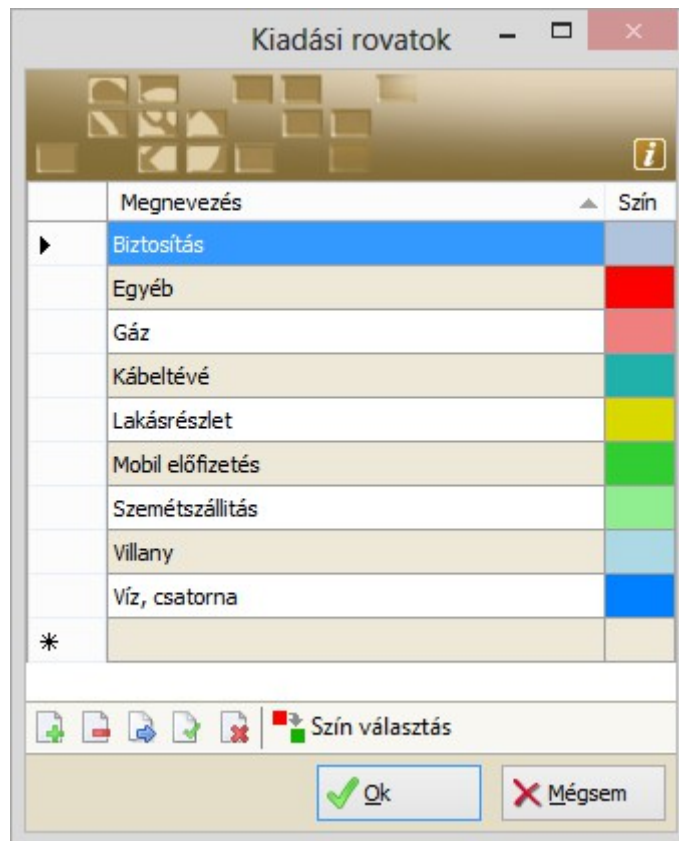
Kiadási rovatok

| | Megnevezés | Szín |
|---|---|---|
| ▶ | Biztosítás | |
| | Egyéb | |
| | Gáz | |
| | Kábeltévé | |
| | Lakásrészlet | |
| | Mobil előfizetés | |
| | Szemétszállítás | |
| | Villany | |
| | Víz, csatorna | |
| * | | |

Szín választás

Ok

Mégsem